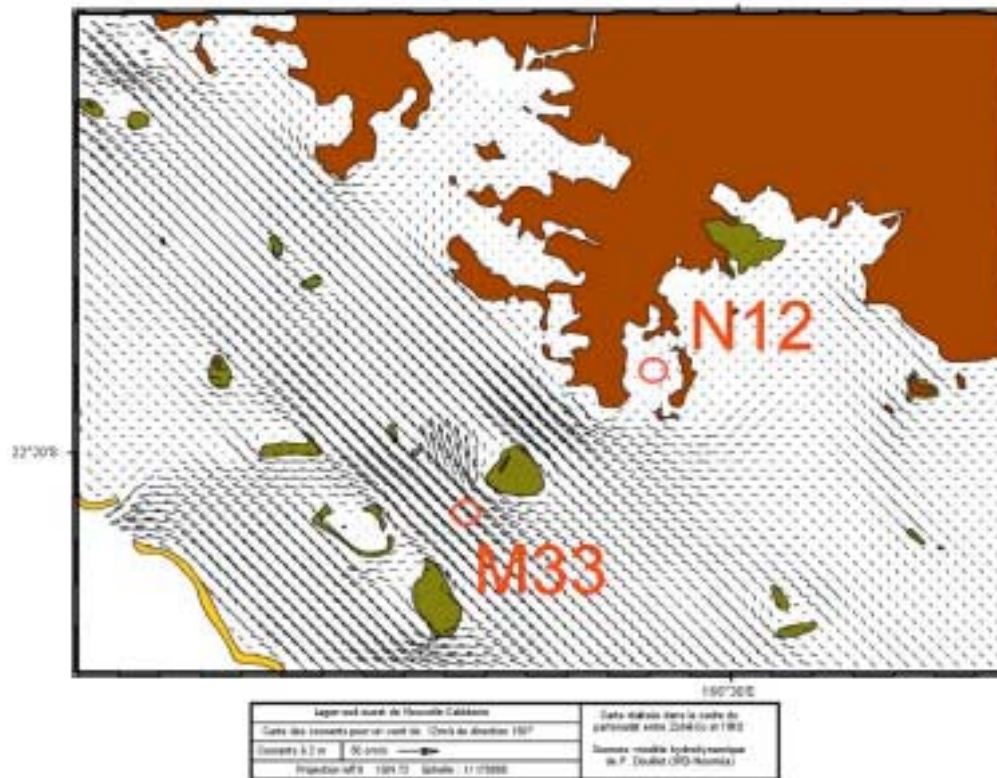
N12

22°30'S

M33

166°30'E

Lagon sud-ouest de Nouvelle-Calédonie

Carte des courants pour un vent de 12m/s de direction 110°

Courants à 2 m | 50 cm/s

Projection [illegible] | Échelle : 1 / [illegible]

Carte réalisée dans le cadre du partenariat entre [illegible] et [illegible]

Sources : modèle hydrodynamique de P. Douillet (IRD-Nouméa)